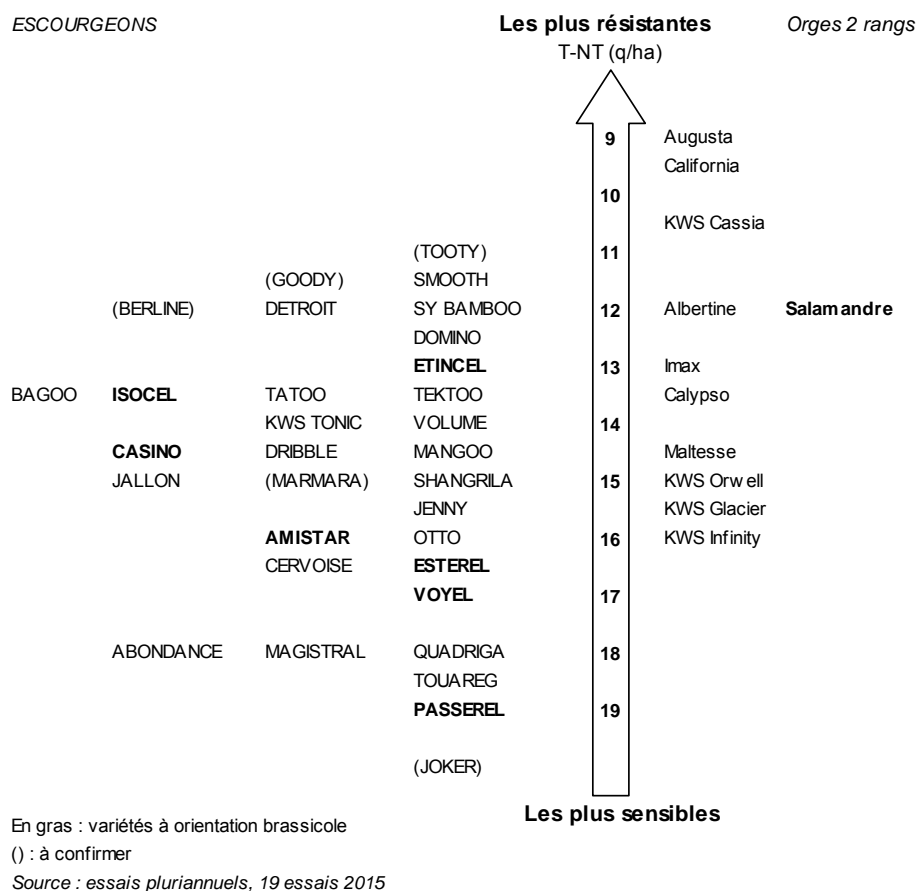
ESCOURGEONS

Les plus résistantes
T-NT (q/ha)

Orges 2 rangs

9 Augusta
California

10
KWS Cassia

(TOOTY) 11

(GOODY) SMOOTH

(BERLINE) DETROIT SY BAMBOO 12 Albertine **Salamandre**

DOMINO

**ETINCEL** 13 Imax

BAGOO **ISOCEL** TATOO TEKTOO Calypso

KWS TONIC VOLUME 14

**CASINO** DRIBBLE MANGOO Maltesse

JALLON (MARMARA) SHANGRILA 15 KWS Orwell

JENNY KWS Glacier

**AMISTAR** OTTO 16 KWS Infinity

CERVOISE **ESTEREL**

**VOYEL** 17

ABONDANCE MAGISTRAL QUADRIGA 18

TOUAREG

**PASSEREL** 19

(JOKER)

Les plus sensibles

En gras : variétés à orientation brassicole
() : à confirmer
Source : essais pluriannuels, 19 essais 2015